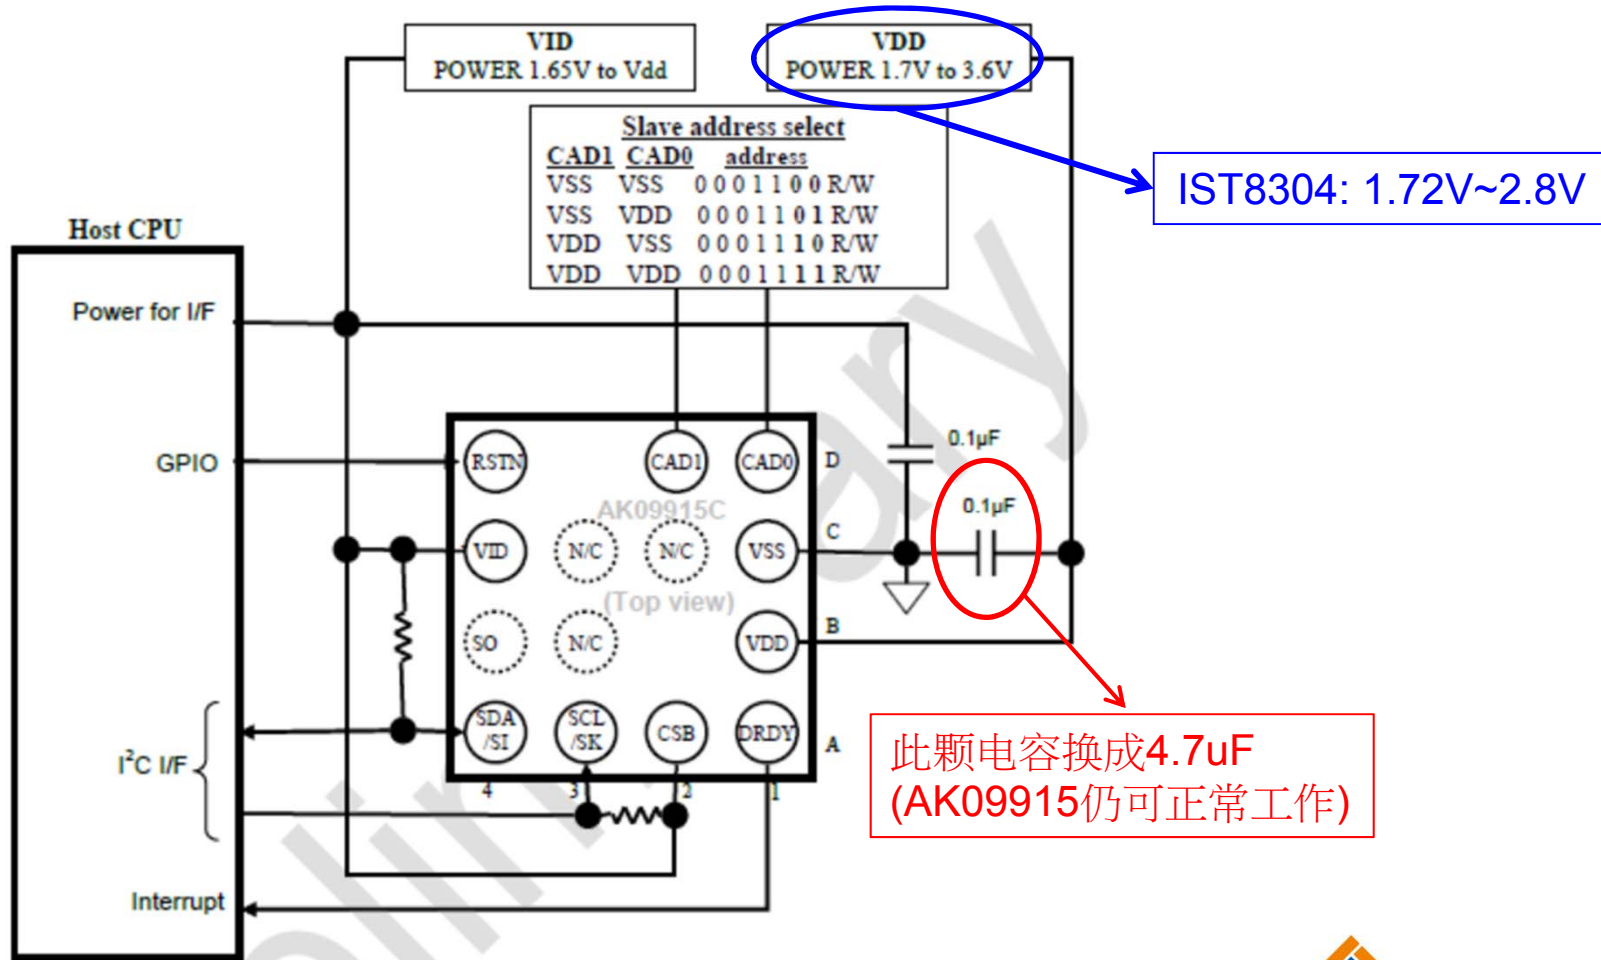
VID
POWER 1.65V to Vdd

VDD
POWER 1.7V to 3.6V

IST8304: 1.72V~2.8V

Slave address select

| CAD1 | CAD0 | address |
|---|---|---|
| VSS | VSS | 0 0 0 1 1 0 0 R/W |
| VSS | VDD | 0 0 0 1 1 0 1 R/W |
| VDD | VSS | 0 0 0 1 1 1 0 R/W |
| VDD | VDD | 0 0 0 1 1 1 1 R/W |

Host CPU

Power for I/F

GPIO

$I^2C$ I/F

Interrupt

RSTN CAD1 CAD0 D

AK09915C

VID N/C N/C VSS C

(Top view)

SO N/C VDD B

SDA /SI SCL /SK CSB DRDY A

4 3 2 1

0.1μF

0.1μF

此颗电容换成4.7uF
(AK09915仍可正常工作)

Preliminary